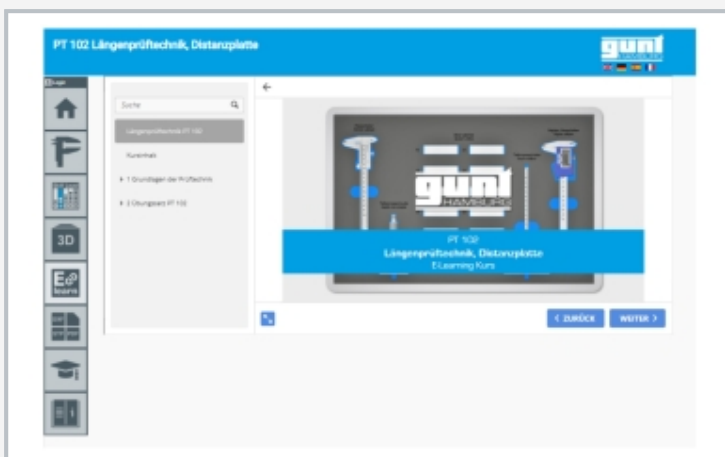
PT 102 Längenprüftechnik, Distanzplatte

gunt

Suche

Längenprüftechnik PT 102

Kursinhalt

▸ 1 Grundlagen der Prüftechnik

▸ 2 Übungsset PT 102

3D

gunt HAMBURG

PT 102
Längenprüftechnik, Distanzplatte
E-Learning Kurs

< ZURÜCK

WEITER >